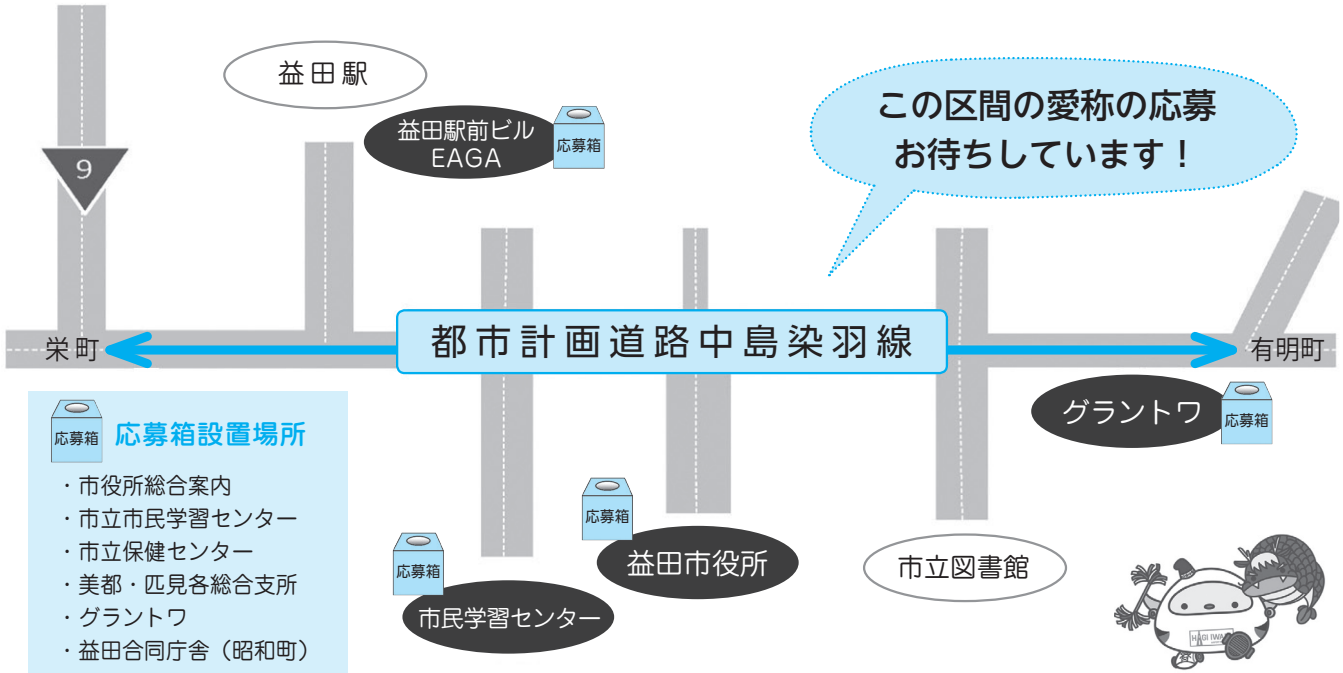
益田駅

益田駅前ビル EAGA

応募箱

この区間の愛称の応募お待ちしています！

9

栄町

都市計画道路中島染羽線

有明町

グラントワ

応募箱

応募箱

応募箱設置場所

・市役所総合案内
・市立市民学習センター
・市立保健センター
・美都・匹見各総合支所
・グラントワ
・益田合同庁舎（昭和町）

応募箱

益田市役所

応募箱

市民学習センター

市立図書館

HAGI IWA